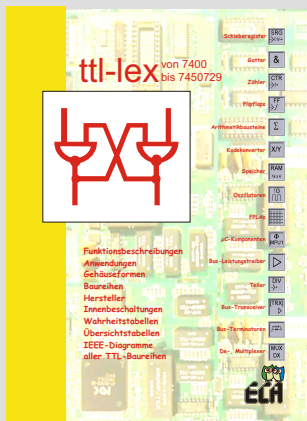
ttl-lex von 7400 bis 7450729

Funktionsbeschreibungen
Anwendungen
Gehäuseformen
Baureihen
Hersteller
Innenbeschaltungen
Wahrheitstabellen
Übersichtstabellen
IEEE-Diagramme
aller TTL-Baureihen

Schieberegister SRG
Gatter &
Zähler CTR
Flipflops FF
Arithmetikbausteine Σ
Kodekonverter X/Y
Speicher RAM
Oszillatoren
FPLAs
µC-Komponenten Φ
Bus-Leistungstreiber
Teiler DIV
Bus-Transceiver TRX
Bus-Terminatoren
De-, Multiplexer MUX DX

ELA